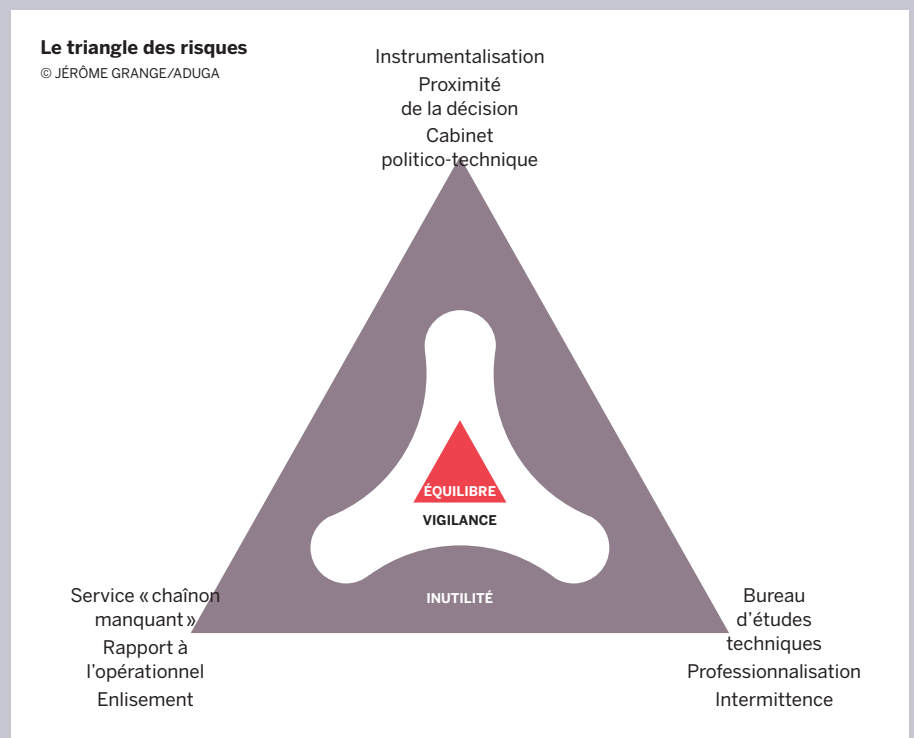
**Le triangle des risques**
© JÉRÔME GRANGE/ADUGA

Instrumentalisation
Proximité de la décision
Cabinet politico-technique

ÉQUILIBRE
VIGILANCE
INUTILITÉ

Service « chaînon manquant »
Rapport à l'opérationnel
Enlisement

Bureau d'études techniques
Professionnalisation
Intermittence